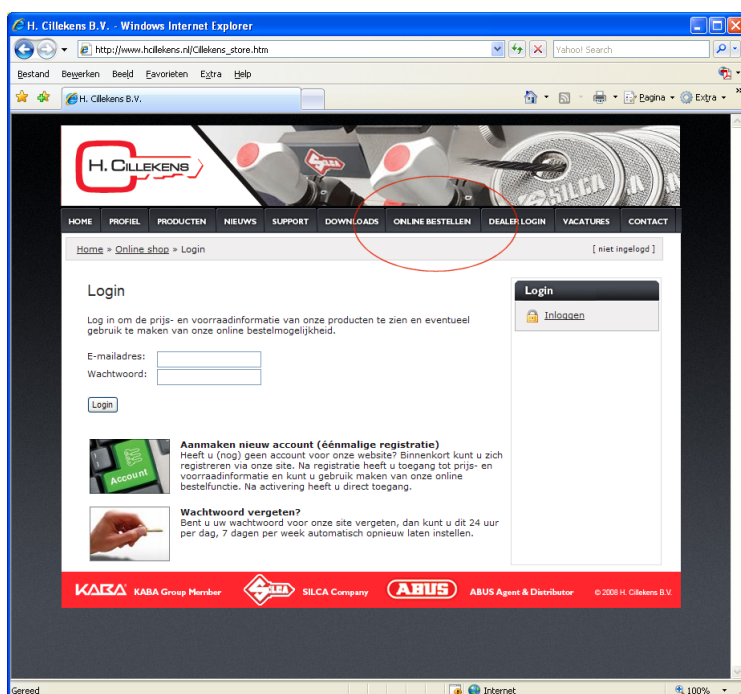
H. Cillekens B.V. - Windows Internet Explorer

http://www.hcillekens.nl/Cillekens_store.htm

Yahoo! Search

Bestand Bewerken Beeld Favorieten Extra Help

H. Cillekens B.V.

Pagina Extra

H. CILLEKENS

SILCA

HOME PROFIEL PRODUCTEN NIEUWS SUPPORT DOWNLOADS ONLINE BESTELLEN DEALER LOGIN VACATURES CONTACT

Home » Online shop » Login

[ niet ingelogd ]

Login

Log in om de prijs- en voorraadinformatie van onze producten te zien en eventueel gebruik te maken van onze online bestelmogelijkheid.

E-mailadres:

Wachtwoord:

Login

Account

Aanmaken nieuw account (éénmalige registratie)

Heeft u (nog) geen account voor onze website? Binnenkort kunt u zich registreren via onze site. Na registratie heeft u toegang tot prijs- en voorraadinformatie en kunt u gebruik maken van onze online bestelfunctie. Na activering heeft u direct toegang.

Wachtwoord vergeten?

Bent u uw wachtwoord voor onze site vergeten, dan kunt u dit 24 uur per dag, 7 dagen per week automatisch opnieuw laten instellen.

Login

Inloggen

KABA KABA Group Member SILCA SILCA Company ABUS ABUS Agent & Distributor © 2008 H. Cillekens B.V.

Gereed

Internet

100%